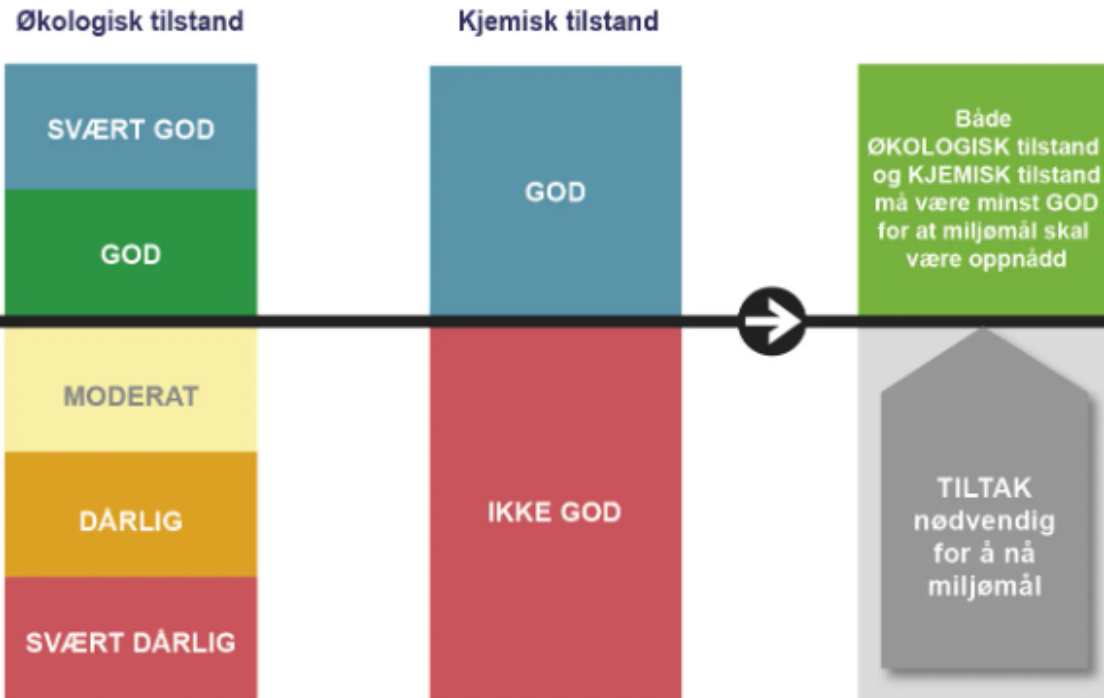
Økologisk tilstand

SVÆRT GOD

GOD

MODERAT

DÅRLIG

SVÆRT DÅRLIG

Kjemisk tilstand

GOD

IKKE GOD

Både ØKOLOGISK tilstand og KJEMISK tilstand må være minst GOD for at miljømål skal være oppnådd

TILTAK nødvendig for å nå miljømål